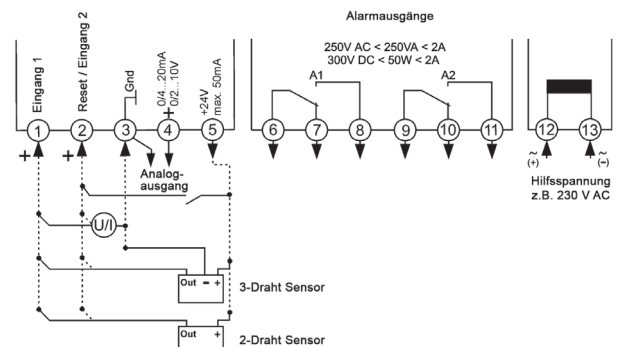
Alarmausgänge

Eingang 1

Reset / Eingang 2

Gnd

0/4..20mA
0/2..10V

+24V
max. 50mA

250V AC < 250VA < 2A
300V DC < 50W < 2A

A1

A2

1 2 3 4 5 6 7 8 9 10 11 12 13

+ +

+

~ (+)

~ (−)

Analog-
ausgang

U/I

Hilfsspannung
z.B. 230 V AC

Out − +

3-Draht Sensor

Out +

2-Draht Sensor